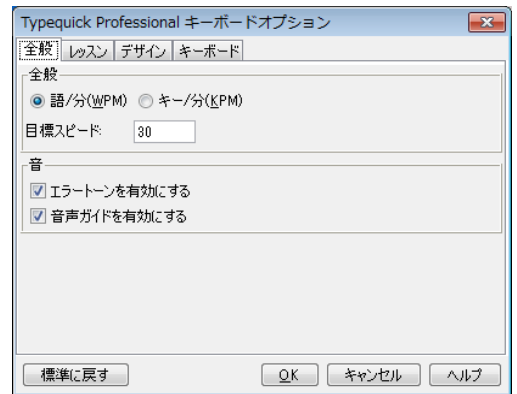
Typequick Professional キーボードオプション

全般 レッスン デザイン キーボード

全般

語/分(WPM) キー/分(KPM)

目標スピード: 30

音

エラートーンを有効にする

音声ガイドを有効にする

標準に戻す OK キャンセル ヘルプ